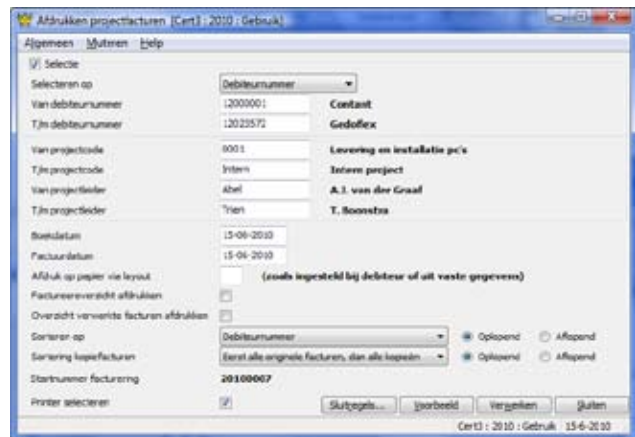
Afdrukken projectfacturen [Cert3 : 2010 : Gebruik]

Algemeen Muteren Help

Selectie

| | | |
|---|---|---|
| Selecteren op | Debiteurnummer | |
| Van debiteurnummer | 12000001 | Contant |
| T/m debiteurnummer | 12023572 | Gedoflex |
| Van projectcode | 0001 | Levering en installatie pc's |
| T/m projectcode | Intern | Intern project |
| Van projectleider | Abel | A.J. van der Graaf |
| T/m projectleider | Trien | T. Boonstra |
| Boekdatum | 15-06-2010 | |
| Factuurdatum | 15-06-2010 | |
| Afdruk op papier via layout | | (zoals ingesteld bij debiteur of uit vaste gegevens) |
| Factuuroverzicht afdrukken | | |
| Overzicht verwerkte facturen afdrukken | | |
| Sorteren op | Debiteurnummer | Oplopend Aflopend |
| Sortering kopiefacturen | Eerst alle originele facturen, dan alle kopieën | Oplopend Aflopend |
| Startnummer facturering | 20100007 | |
| Printer selecteren | | |

Sluitregels... Voorbeeld Verwerken Sluiten

Cert3 : 2010 : Gebruik 15-6-2010